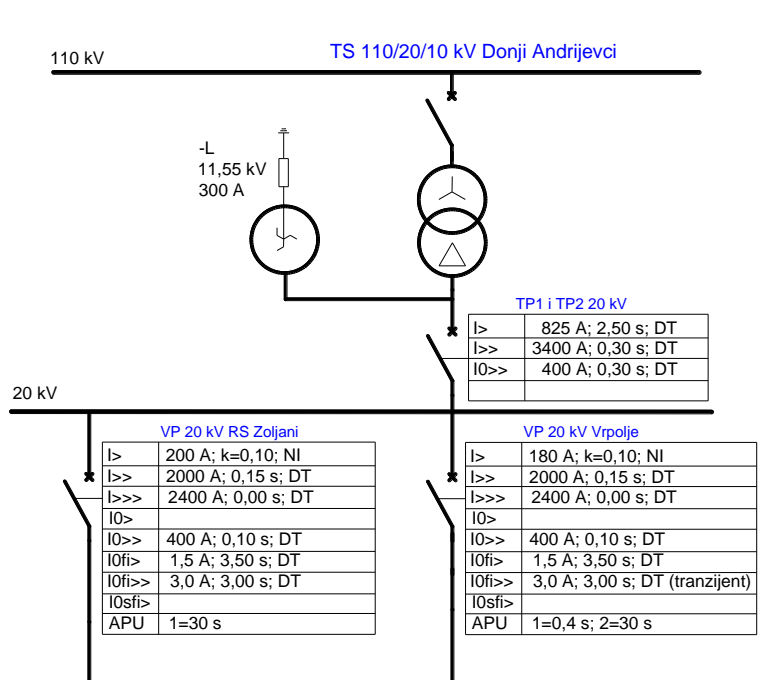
110 kV

TS 110/20/10 kV Donji Andrijevci

-L
11,55 kV
300 A

TP1 i TP2 20 kV

| | |
|---|---|
| I> | 825 A; 2,50 s; DT |
| I>> | 3400 A; 0,30 s; DT |
| I0>> | 400 A; 0,30 s; DT |
| | |

20 kV

VP 20 kV RS Zoljani

| | |
|---|---|
| I> | 200 A; k=0,10; NI |
| I>> | 2000 A; 0,15 s; DT |
| I>>> | 2400 A; 0,00 s; DT |
| I0> | |
| I0>> | 400 A; 0,10 s; DT |
| I0fi> | 1,5 A; 3,50 s; DT |
| I0fi>> | 3,0 A; 3,00 s; DT |
| I0sfi> | |
| APU | 1=30 s |

VP 20 kV Vrpolje

| | |
|---|---|
| I> | 180 A; k=0,10; NI |
| I>> | 2000 A; 0,15 s; DT |
| I>>> | 2400 A; 0,00 s; DT |
| I0> | |
| I0>> | 400 A; 0,10 s; DT |
| I0fi> | 1,5 A; 3,50 s; DT |
| I0fi>> | 3,0 A; 3,00 s; DT (tranzijent) |
| I0sfi> | |
| APU | 1=0,4 s; 2=30 s |